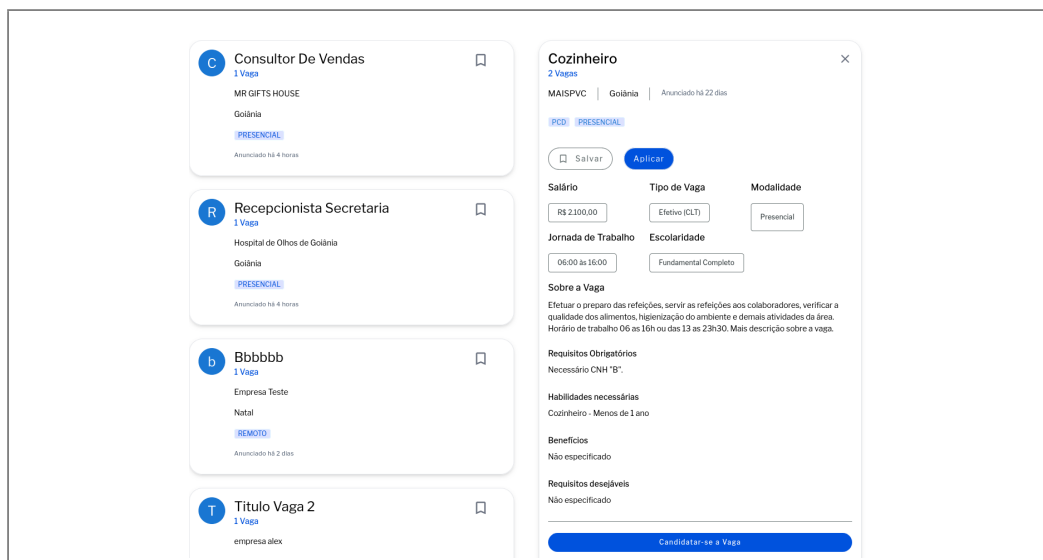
C
Consultor De Vendas
1 Vaga
MR GIFTS HOUSE
Goiânia
PRESENCIAL
Anunciado há 4 horas

R
Recepcionista Secretaria
1 Vaga
Hospital de Olhos de Goiânia
Goiânia
PRESENCIAL
Anunciado há 4 horas

b
Bbbbbb
1 Vaga
Empresa Teste
Natal
REMOTO
Anunciado há 2 dias

T
Titulo Vaga 2
1 Vaga
empresa alex

Cozinheiro
2 Vagas
MAISPVC | Goiânia | Anunciado há 22 dias
PCD PRESENCIAL
Salvar
Aplicar

Salário
R$ 2.100,00
Tipo de Vaga
Efetivo (CLT)
Modalidade
Presencial
Jornada de Trabalho
06:00 às 16:00
Escolaridade
Fundamental Completo

Sobre a Vaga
Efetuar o preparo das refeições, servir as refeições aos colaboradores, verificar a qualidade dos alimentos, higienização do ambiente e demais atividades da área. Horário de trabalho 06 as 16h ou das 13 as 23h30. Mais descrição sobre a vaga.

Requisitos Obrigatórios
Necessário CNH "B".

Habilidades necessárias
Cozinheiro - Menos de 1 ano

Benefícios
Não especificado

Requisitos desejáveis
Não especificado

Candidatar-se a Vaga